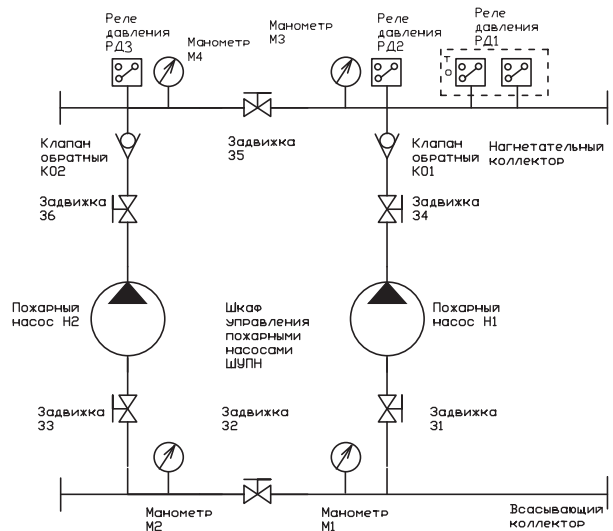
Реле давления РД3

Манометр М4

Манометр М3

Реле давления РД2

Реле давления РД1

Т

О

Задвижка 35

Клапан обратный К02

Клапан обратный К01

Нагнетательный коллектор

Задвижка 36

Задвижка 34

Пожарный насос Н2

Шкаф управления пожарными насосами ШУПН

Пожарный насос Н1

Задвижка 33

Задвижка 32

Задвижка 31

Манометр М2

Манометр М1

Всасывающий коллектор